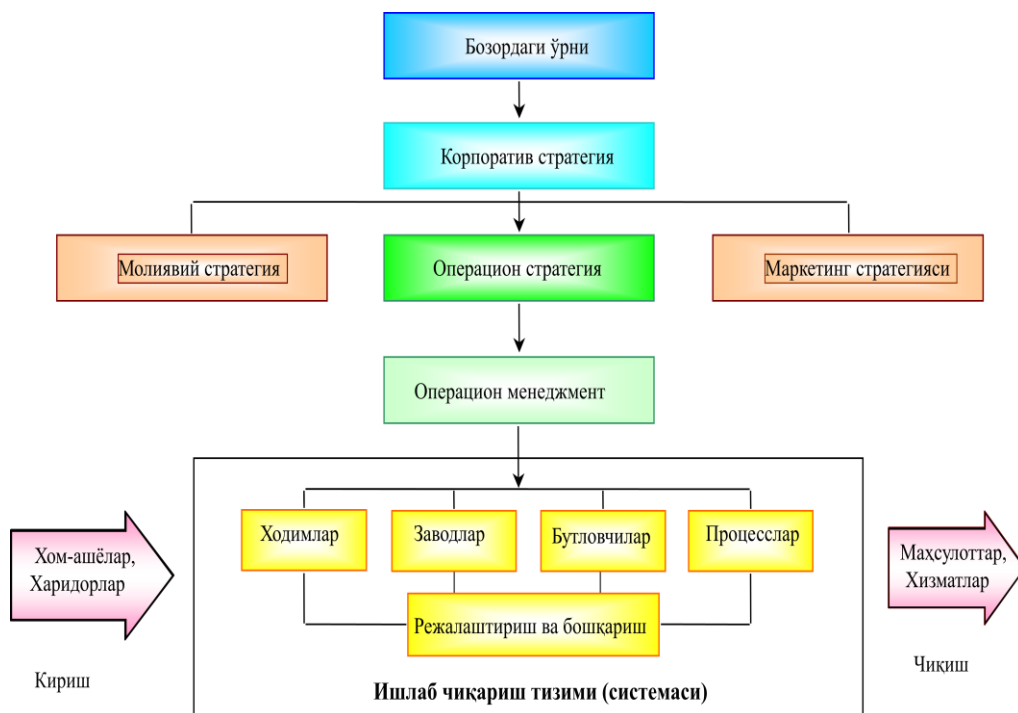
Бозордаги ўрни

Корпоратив стратегия

Молиявий стратегия

Операцион стратегия

Маркетинг стратегияси

Операцион менеджмент

Хом-ашёлар, Харидорлар

Ходимлар

Заводлар

Бутловчилар

Процесслар

Маҳсулоттар, Хизматлар

Режалаштириш ва бошқариш

Кириш

Чиқиш

Ишлаб чиқариш тизими (системаси)